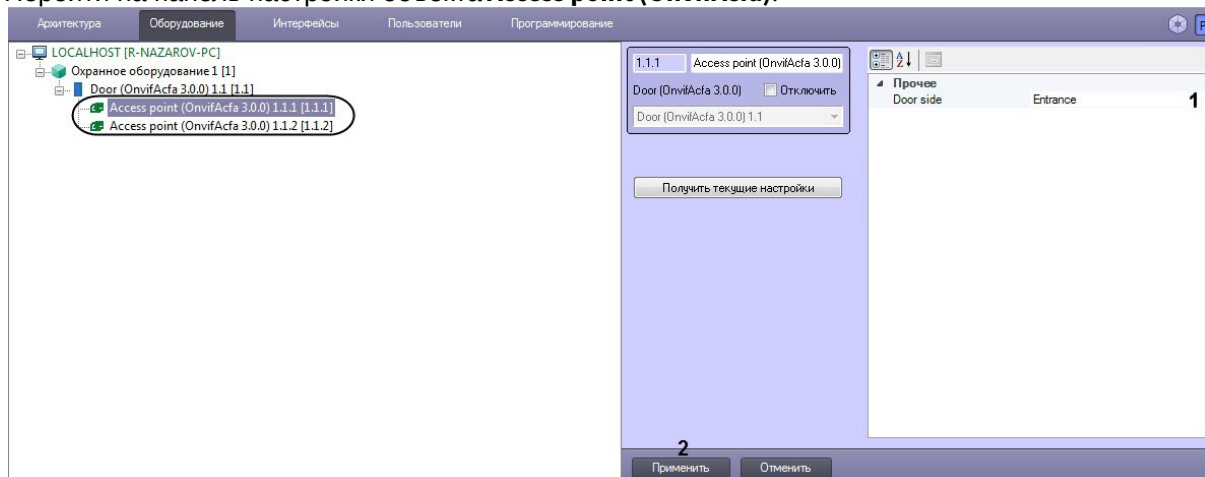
Архитектура | Оборудование | Интерфейсы | Пользователи | Программирование

LOCALHOST [R-NAZAROV-PC]
Охранное оборудование 1 [1]
Door (OnvifAcfa 3.0.0) 1.1 [1.1]
Access point (OnvifAcfa 3.0.0) 1.1.1 [1.1.1]
Access point (OnvifAcfa 3.0.0) 1.1.2 [1.1.2]

1.1.1
Access point (OnvifAcfa 3.0.0)
Door (OnvifAcfa 3.0.0)
Отключить
Door (OnvifAcfa 3.0.0) 1.1

Получить текущие настройки

Прочее
Door side | Entrance
1

2
Применить
Отменить